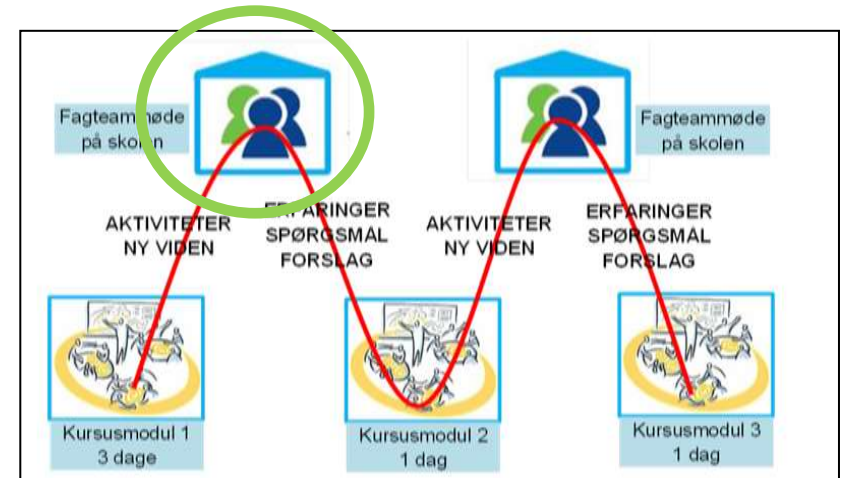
Fagteammøde på skolen

Fagteammøde på skolen

AKTIVITETER NY VIDEN

ERFARINGER SPØRGSMÅL FORSLAG

AKTIVITETER NY VIDEN

ERFARINGER SPØRGSMÅL FORSLAG

Kursusmodul 1 3 dage

Kursusmodul 2 1 dag

Kursusmodul 3 1 dag